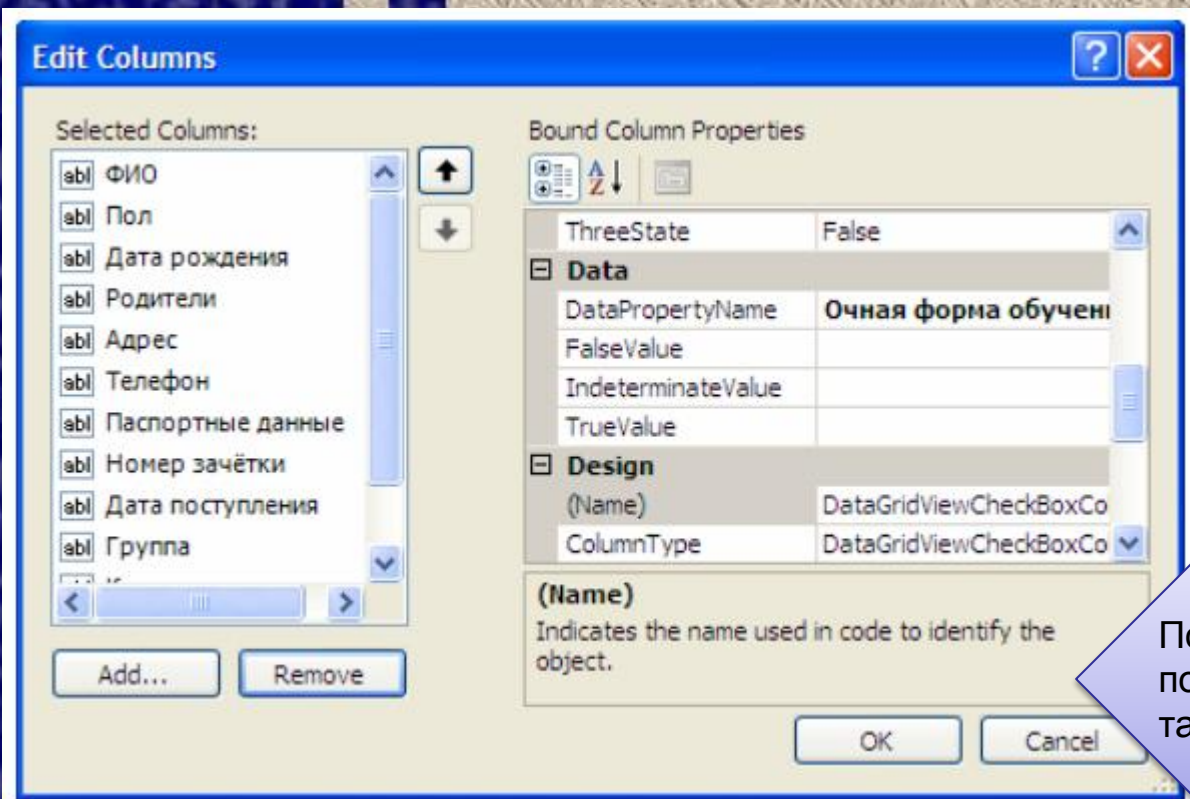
Edit Columns

Selected Columns:

abl ФИО
abl Пол
abl Дата рождения
abl Родители
abl Адрес
abl Телефон
abl Паспортные данные
abl Номер зачётки
abl Дата поступления
abl Группа

Add...
Remove

Bound Column Properties

| | |
|---|---|
| ThreeState | False |
| ⊟ Data | |
| DataPropertyName | Очная форма обучени |
| FalseValue | |
| IndeterminateValue | |
| TrueValue | |
| ⊟ Design | |
| (Name) | DataGridViewCheckBoxCo |
| ColumnType | DataGridViewCheckBoxCo |

(Name)
Indicates the name used in code to identify the object.

OK
Cancel

По
по
та